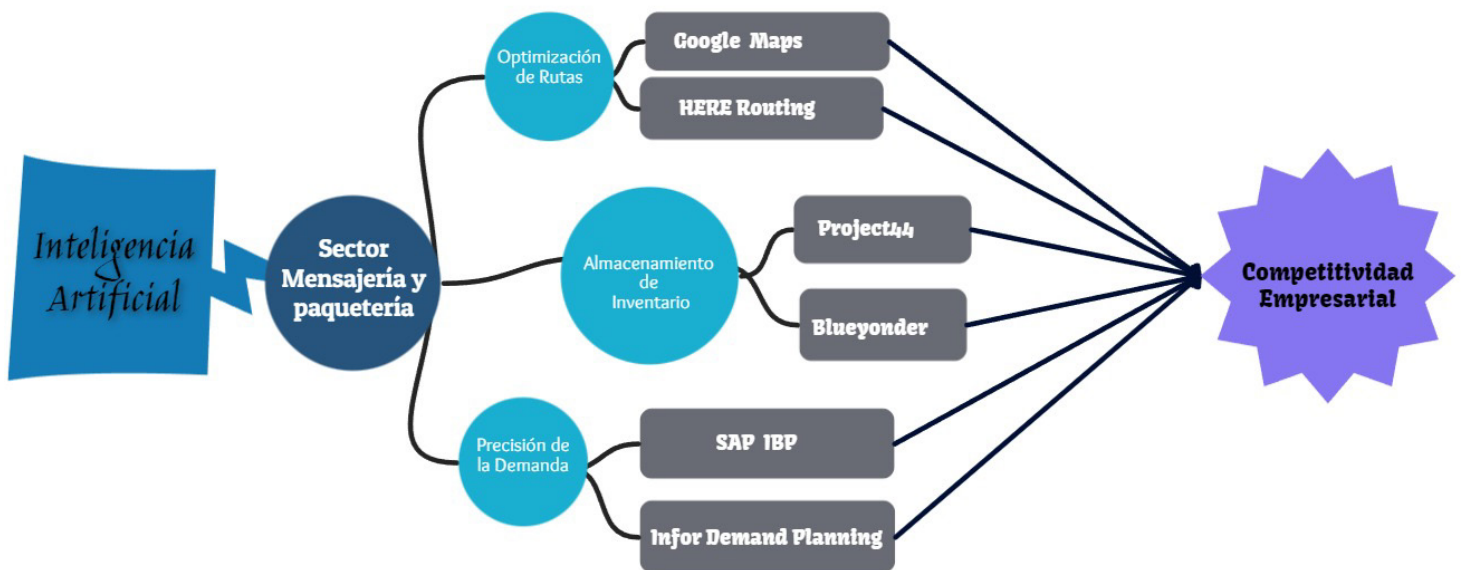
Inteligencia Artificial

Sector Mensajería y paquetería

Optimización de Rutas

Google Maps

HERE Routing

Almacenamiento de Inventario

Project44

Blueyonder

Precisión de la Demanda

SAP IBP

Infor Demand Planning

Competitividad Empresarial